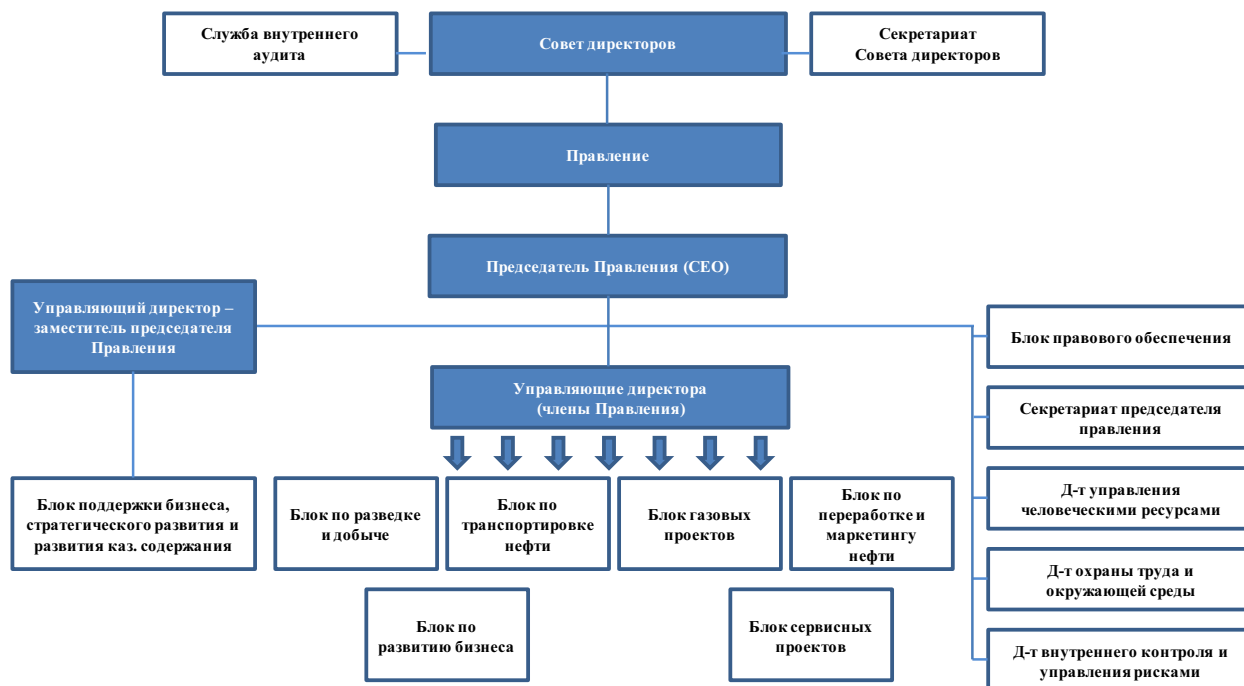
Служба внутреннего аудита

Совет директоров

Секретариат Совета директоров

Правление

Председатель Правления (СЕО)

Управляющий директор – заместитель председателя Правления

Блок правового обеспечения

Управляющие директора (члены Правления)

Секретариат председателя правления

Д-т управления человеческими ресурсами

Блок поддержки бизнеса, стратегического развития и развития каз. содержания

Блок по разведке и добыче

Блок по транспортировке нефти

Блок газовых проектов

Блок по переработке и маркетингу нефти

Д-т охраны труда и окружающей среды

Блок по развитию бизнеса

Блок сервисных проектов

Д-т внутреннего контроля и управления рисками